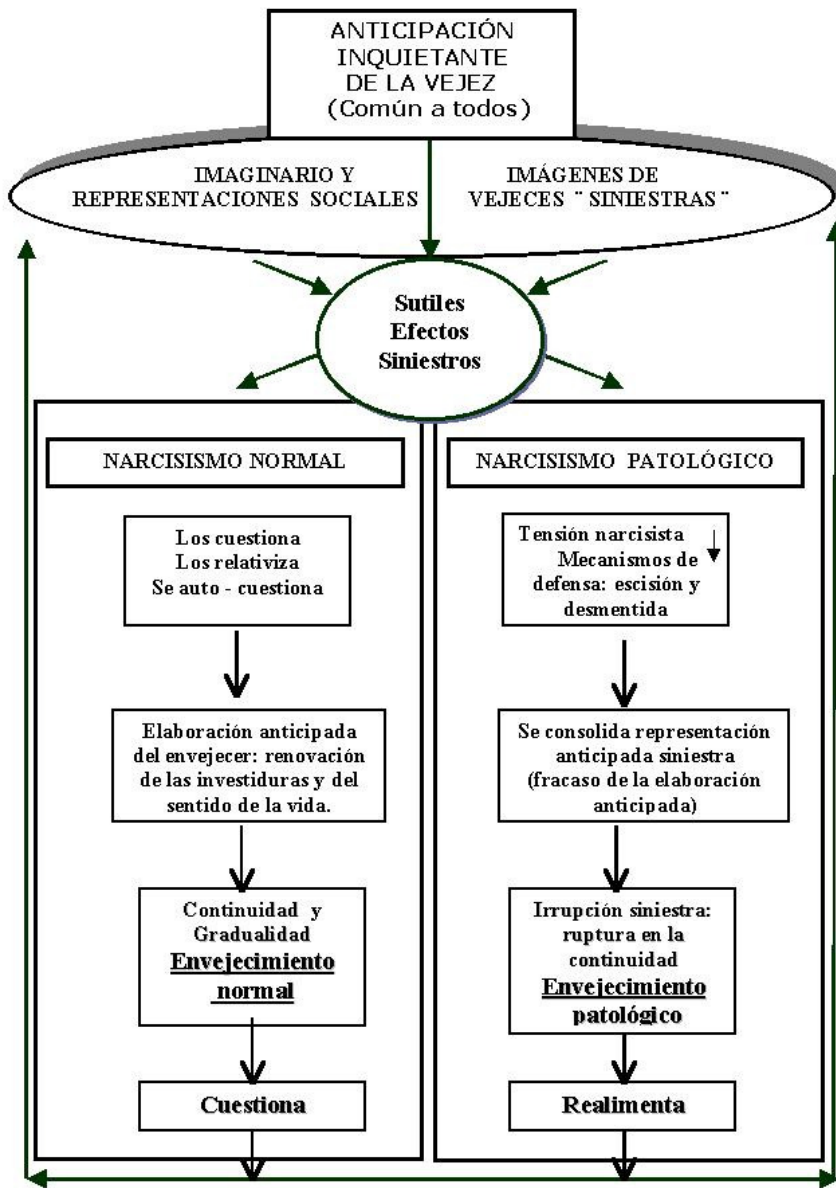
ANTICIPACIÓN INQUIETANTE DE LA VEJEZ (Común a todos)

IMAGINARIO Y REPRESENTACIONES SOCIALES

IMÁGENES DE VEJECES ¨ SINIESTRAS¨

Sutiles Efectos Siniestros

NARCISISMO NORMAL

Los cuestiona
Los relativiza
Se auto - cuestiona

Elaboración anticipada del envejecer: renovación de las investiduras y del sentido de la vida.

Continuidad y Gradualidad
Envejecimiento normal

Cuestiona

NARCISISMO PATOLÓGICO

Tensión narcisista
Mecanismos de defensa: escisión y desmentida

Se consolida representación anticipada siniestra (fracaso de la elaboración anticipada)

Irrupción siniestra: ruptura en la continuidad
Envejecimiento patológico

Realimenta